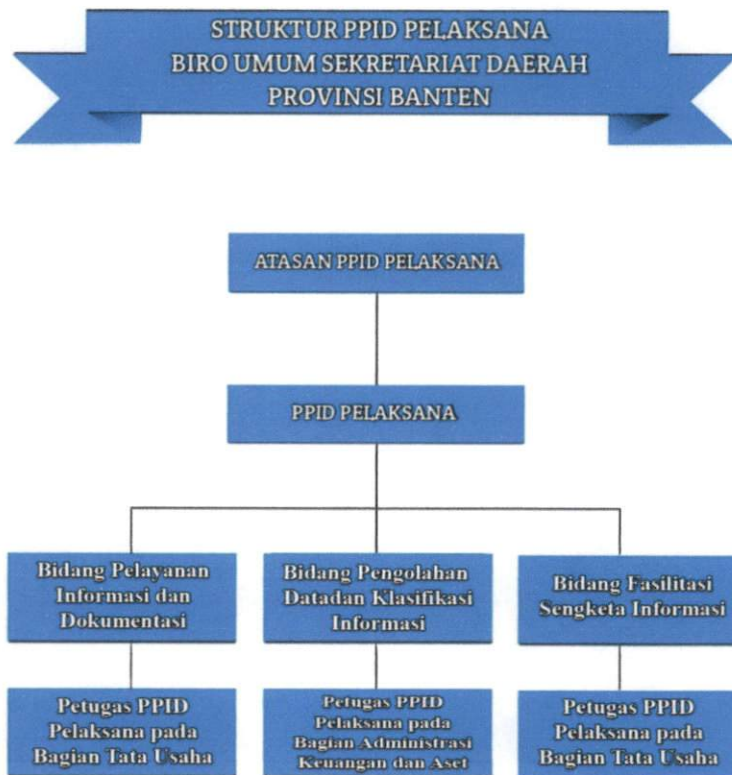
STRUKTUR PPID PELAKSANA
BIRO UMUM SEKRETARIAT DAERAH
PROVINSI BANTEN

ATASAN PPID PELAKSANA

PPID PELAKSANA

Bidang Pelayanan Informasi dan Dokumentasi

Bidang Pengolahan Datadan Klasifikasi Informasi

Bidang Fasilitasi Sengketa Informasi

Petugas PPID Pelaksana pada Bagian Tata Usaha

Petugas PPID Pelaksana pada Bagian Administrasi Keuangan dan Aset

Petugas PPID Pelaksana pada Bagian Tata Usaha